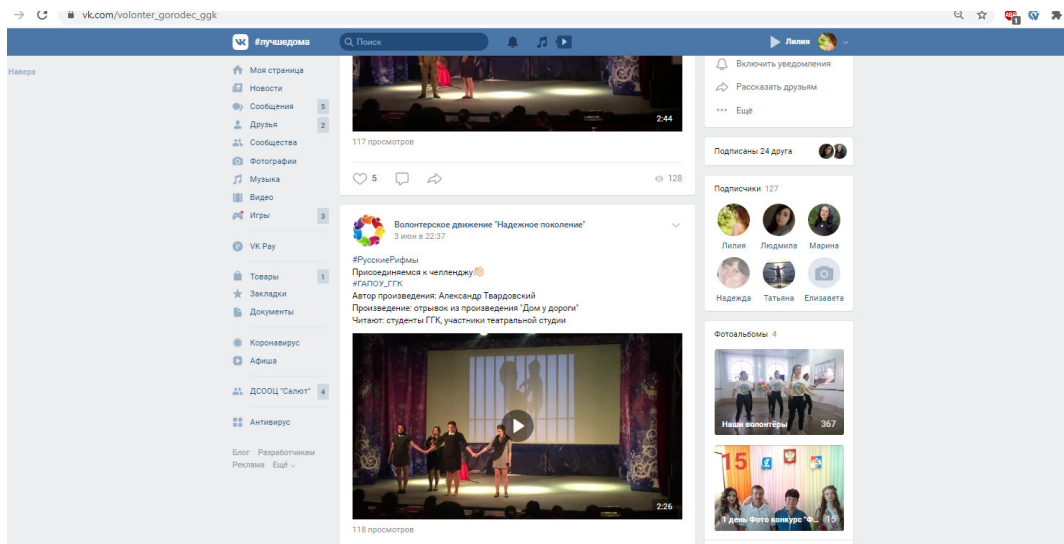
vk.com/volonter_gorodec_ggk

#лучшедома

Поиск

Лилия

Наверх

Моя страница
Новости
Сообщения 5
Друзья 2
Сообщества
Фотографии
Музыка
Видео
Игры 3

VK Pay

Товары 1
Закладки
Документы

Коронавирус
Афиша

ДСООЦ "Салют" 4

Антивирус

Блог Разработчикам Реклама Ещё

2:44

117 просмотров

5

128

Волонтерское движение "Надежное поколение"
3 июн в 22:37

#РусскиеРифмы
Присоединяемся к челленджу
#ГАПОУ_ГГК
Автор произведения: Александр Твардовский
Произведение: отрывок из произведения "Дом у дороги"
Читают: студенты ГГК, участники театральной студии

2:26

118 просмотров

Включить уведомления
Рассказать друзьям
Ещё

Подписаны 24 друга

Подписчики 127

Лилия
Людмила
Марина
Надежда
Татьяна
Елизавета

Фотоальбомы 4

Наши волонтёры 367

1 день Фото конкурс "Ф... 15

15